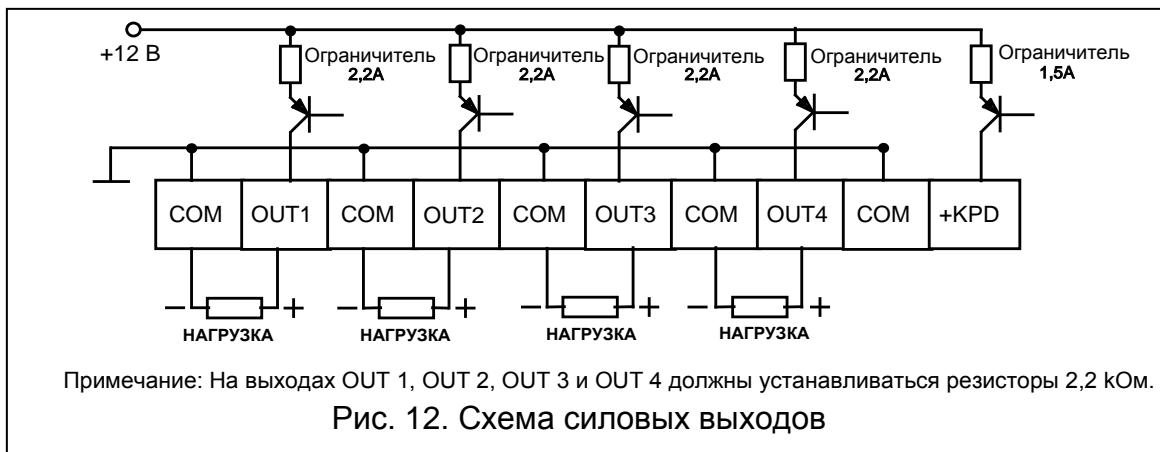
+12 В

Ограничитель 2,2A

Ограничитель 2,2A

Ограничитель 2,2A

Ограничитель 2,2A

Ограничитель 1,5A

| COM | OUT1 | COM | OUT2 | COM | OUT3 | COM | OUT4 | COM | +KPD |
|---|---|---|---|---|---|---|---|---|---|

– + НАГРУЗКА

– + НАГРУЗКА

– + НАГРУЗКА

– + НАГРУЗКА

Примечание: На выходах OUT 1, OUT 2, OUT 3 и OUT 4 должны устанавливаться резисторы 2,2 kОм.

Рис. 12. Схема силовых выходов